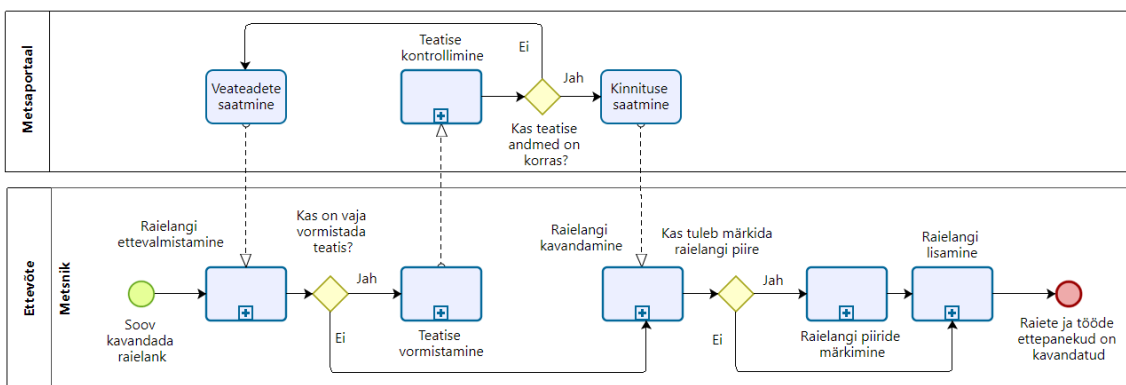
Metsaportaal

Veateadete saatmine

Teatise kontrollimine

Ei

Jah

Kinnituse saatmine

Kas teatise andmed on korras?

Ettevõte

Metsnik

Raielangi ettevalmistamine

Kas on vaja vormistada teatis?

Jah

Raielangi kavandamine

Kas tuleb märkida raielangi piire

Jah

Raielangi lisamine

Soov kavandada raielank

Ei

Teatise vormistamine

Ei

Raielangi piiride märkimine

Raiete ja tööde ettepanekud on kavandatud